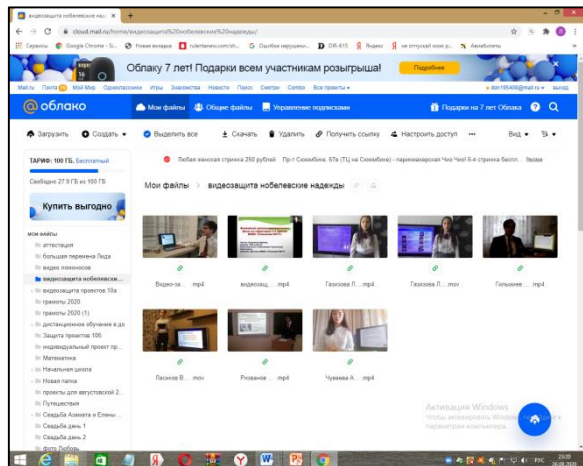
видеозащита нобелевские над ×
cloud.mail.ru/home/видеозащита%20нобелевские%20надежды/
Сервисы Google Chrome - S... Новая вкладка rutenlanov.com/ch... Ошибка нарушени... DIR-615 Яндекс не отпускай меня р... Авиабилеты
Облаку 7 лет! Подарки всем участникам розыгрыша! Подробнее
Mail.ru Почта Мой Мир Одноклассники Игры Знакомства Новости Поиск Смотри Combo Все проекты
@ облако
Мои файлы Общие файлы Управление подписками
Подарки на 7 лет Облака
Загрузить Создать Выделить все Скачать Удалить Получить ссылку Настроить доступ ··· Вид
ТАРИФ: 100 ГБ. Бесплатный
Свободно 27.9 ГБ из 100 ГБ
Купить выгодно
Любая женская стрижка 250 рублей · Пр-т Сююмбике, 57а (ТЦ на Сююмбике) - парикмахерская Чио Чио! 6-я стрижка беспл... Яваа
Мои файлы > видеозащита нобелевские надежды
МОИ ФАЙЛЫ
аттестация
большая перемена Лида
видео лимонное
видеозащита нобелевские...
видеозащита проектов 10а
грамоты 2020
грамоты 2020 (1)
дистанционное обучение в до
Защита проектов 10б
индивидуальный проект пр...
Математика
Начальная школа
Новая папка
проекты для августовской 2...
Путешествия
Свадьба Азамата и Елены...
Свадьба день 1
Свадьба день 2
фото Любовь
Видео-за... .mp4
видеозащ... .mp4
Газизова Л... .mp4
Газизова Л... .mov
Гильманм... .mp4
Пасынов В... .mov
Розанова ... .mp4
Чуваева А ... .mp4
Активация Windows
Чтобы активировать Windows, перейдите в раздел "Параметры компьютера".
23:03
26.08.2020